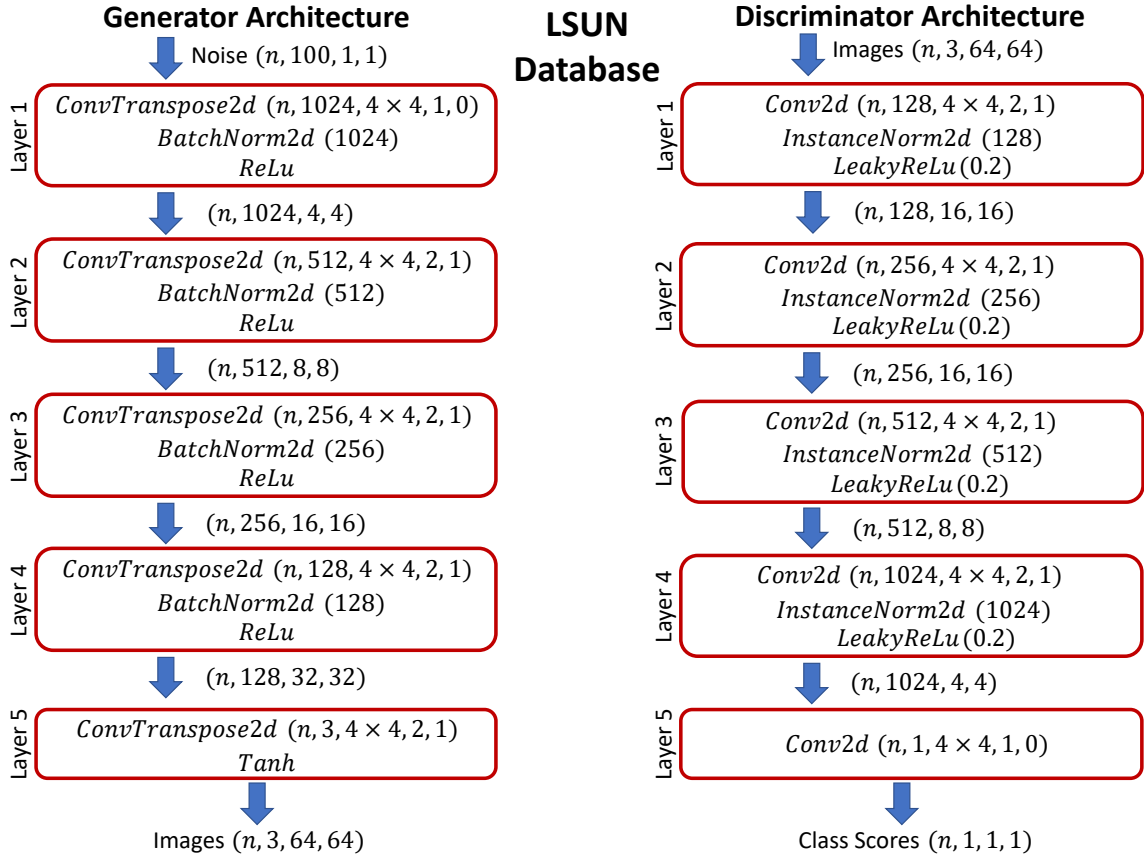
Generator Architecture

LSUN Database

Discriminator Architecture

Noise $(n, 100, 1, 1)$

Layer 1
$ConvTranspose2d\ (n, 1024, 4 \times 4, 1, 0)$
$BatchNorm2d\ (1024)$
$ReLu$

$(n, 1024, 4, 4)$

Layer 2
$ConvTranspose2d\ (n, 512, 4 \times 4, 2, 1)$
$BatchNorm2d\ (512)$
$ReLu$

$(n, 512, 8, 8)$

Layer 3
$ConvTranspose2d\ (n, 256, 4 \times 4, 2, 1)$
$BatchNorm2d\ (256)$
$ReLu$

$(n, 256, 16, 16)$

Layer 4
$ConvTranspose2d\ (n, 128, 4 \times 4, 2, 1)$
$BatchNorm2d\ (128)$
$ReLu$

$(n, 128, 32, 32)$

Layer 5
$ConvTranspose2d\ (n, 3, 4 \times 4, 2, 1)$
$Tanh$

Images $(n, 3, 64, 64)$

Images $(n, 3, 64, 64)$

Layer 1
$Conv2d\ (n, 128, 4 \times 4, 2, 1)$
$InstanceNorm2d\ (128)$
$LeakyReLu\,(0.2)$

$(n, 128, 16, 16)$

Layer 2
$Conv2d\ (n, 256, 4 \times 4, 2, 1)$
$InstanceNorm2d\ (256)$
$LeakyReLu\,(0.2)$

$(n, 256, 16, 16)$

Layer 3
$Conv2d\ (n, 512, 4 \times 4, 2, 1)$
$InstanceNorm2d\ (512)$
$LeakyReLu\,(0.2)$

$(n, 512, 8, 8)$

Layer 4
$Conv2d\ (n, 1024, 4 \times 4, 2, 1)$
$InstanceNorm2d\ (1024)$
$LeakyReLu\,(0.2)$

$(n, 1024, 4, 4)$

Layer 5
$Conv2d\ (n, 1, 4 \times 4, 1, 0)$

Class Scores $(n, 1, 1, 1)$